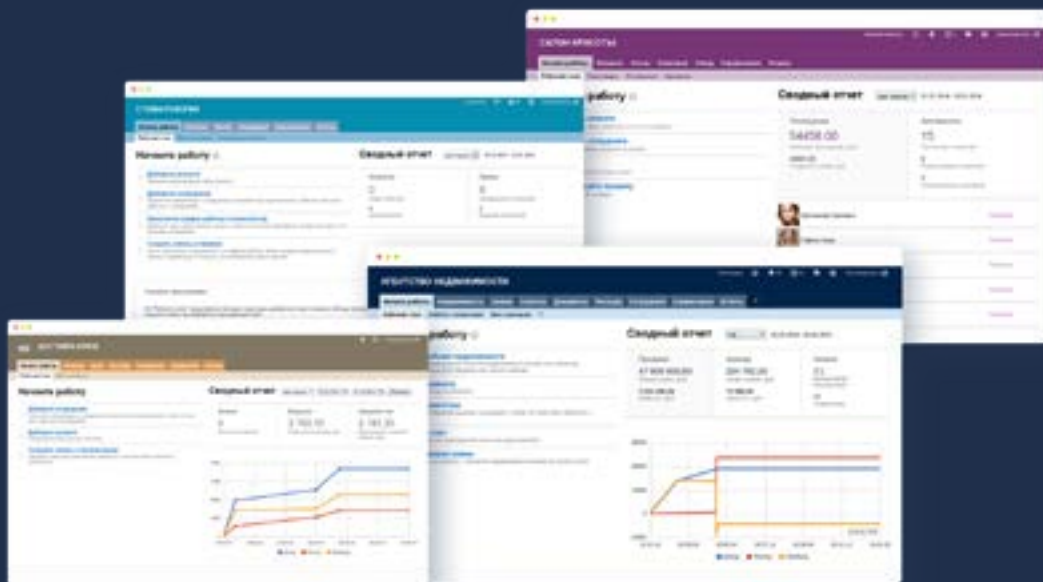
САЛОН КРАСОТЫ

работу

Сводный отчет

54658.00

15

СТОМАТОЛОГИЯ

Начните работу

Сводный отчет

АГЕНТСТВО НЕДВИЖИМОСТИ

работу

Сводный отчет

47 600 000,00

204 760,00

21

Начните работу

Сводный отчет

$ 760.00

$ 160.00